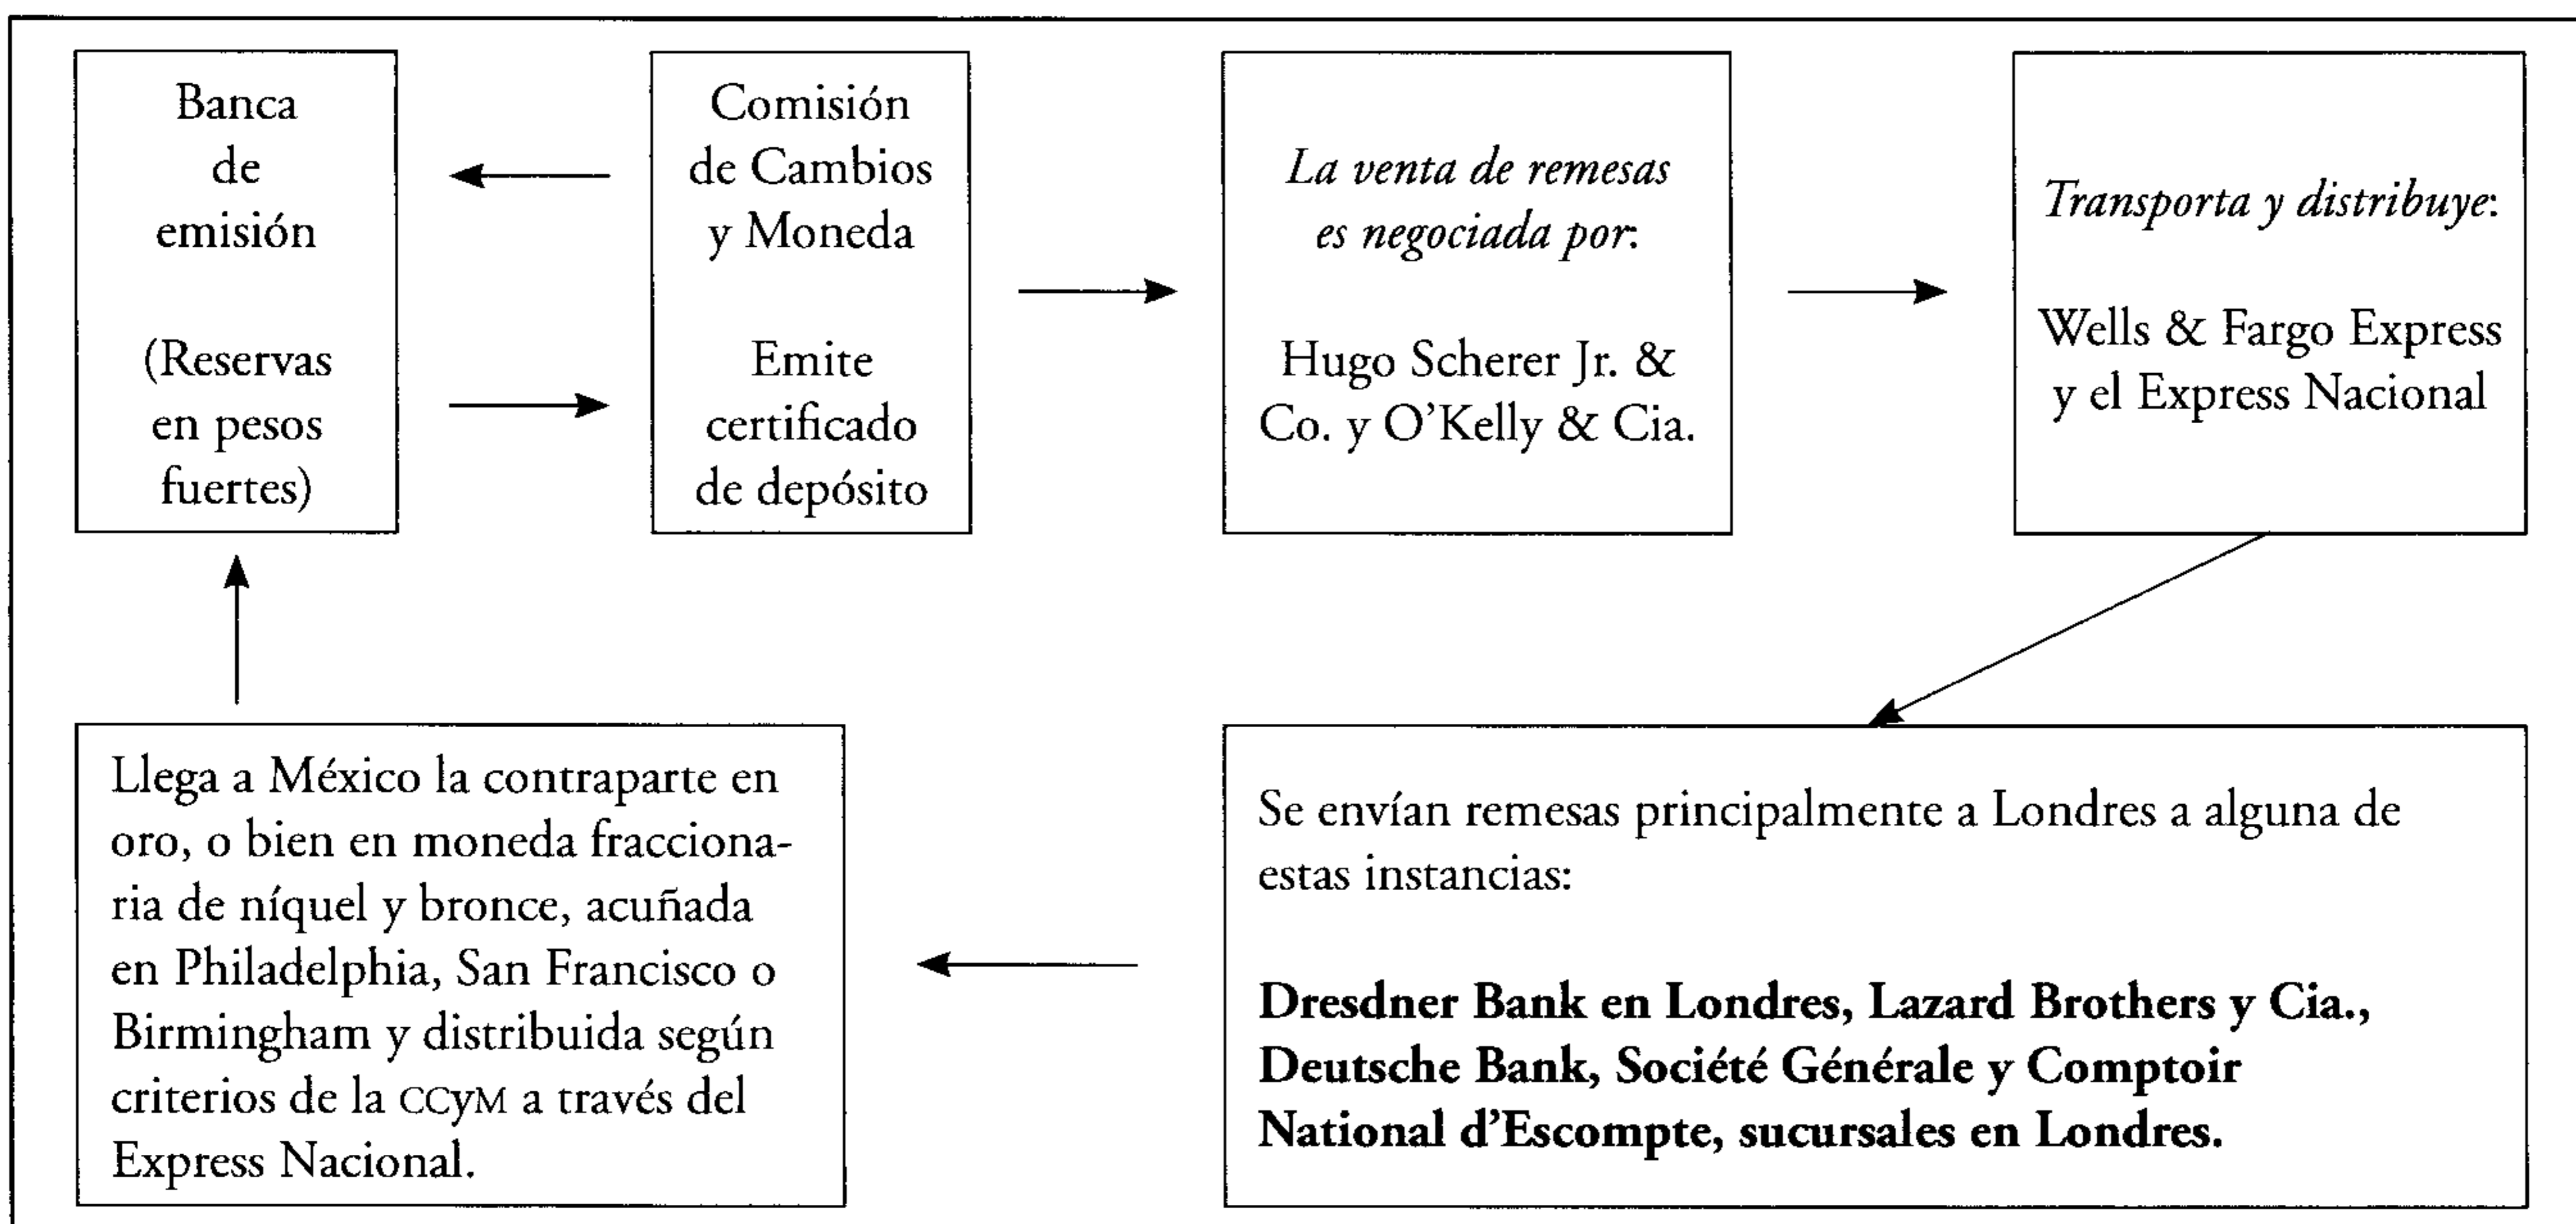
Banca de emisión

(Reservas en pesos fuertes)

Comisión de Cambios y Moneda

Emite certificado de depósito

*La venta de remesas es negociada por:*

Hugo Scherer Jr. & Co. y O'Kelly & Cia.

*Transporta y distribuye:*

Wells & Fargo Express y el Express Nacional

Se envían remesas principalmente a Londres a alguna de estas instancias:

**Dresdner Bank en Londres, Lazard Brothers y Cia., Deutsche Bank, Société Générale y Comptoir National d'Escompte, sucursales en Londres.**

Llega a México la contraparte en oro, o bien en moneda fraccionaria de níquel y bronce, acuñada en Philadelphia, San Francisco o Birmingham y distribuida según criterios de la CCyM a través del Express Nacional.